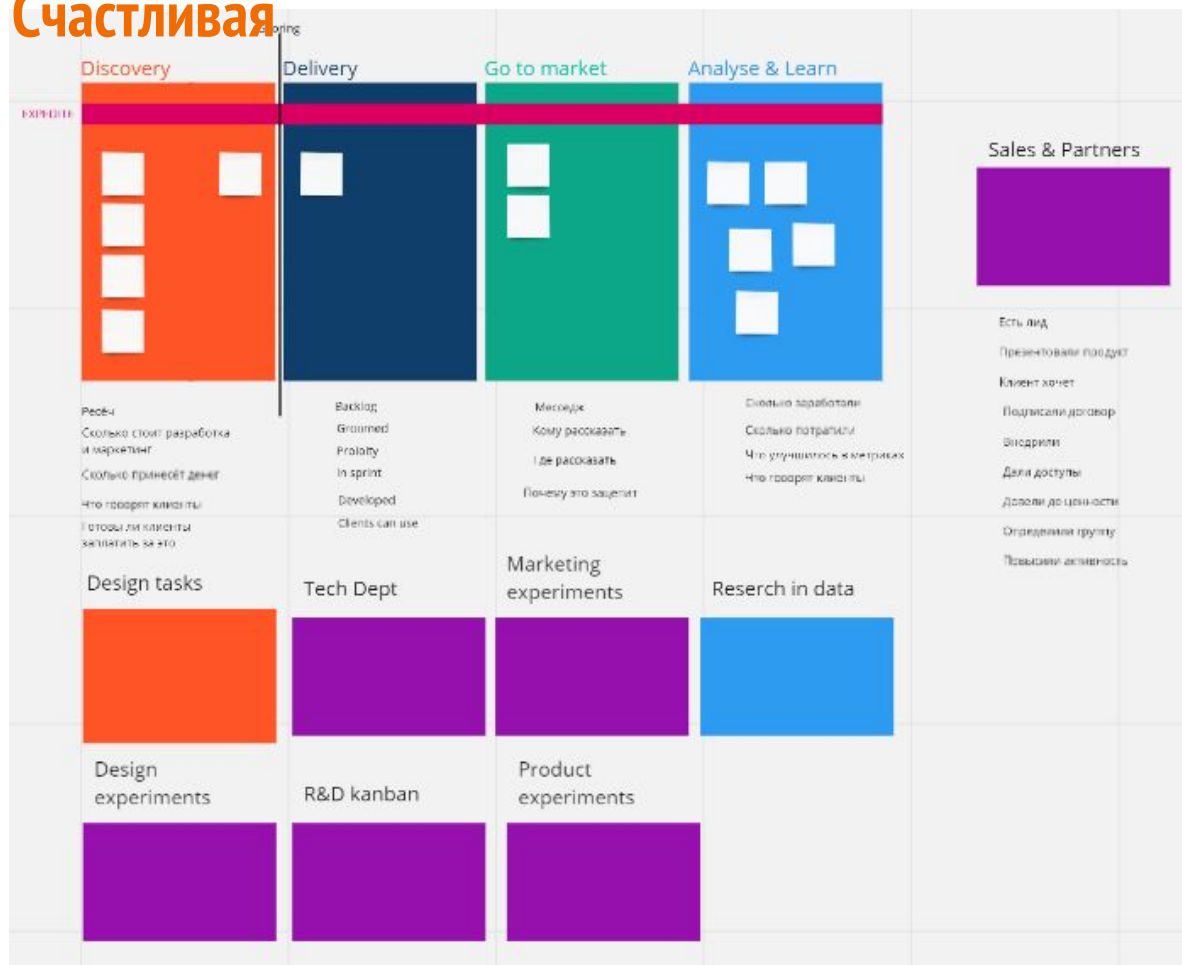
Счастливая

Sporing

Discovery

Delivery

Go to market

Analyse & Learn

EXPERTS

Sales & Partners

Есть лид

Презентовали продукт

Клиент хочет

Подписали договор

Внедрили

Дали доступы

Довели до ценности

Определили группу

Повысили активность

Ресёч

Сколько стоит разработка и маркетинг

Сколько принесёт денег

Что говорят клиенты

Готовы ли клиенты заплатить за это

Backlog

Groomed

Priolity

In sprint

Developed

Clients can use

Месседж

Кому рассказать

Где рассказать

Почему это зацепит

Сколько заработали

Сколько потратили

Что улучшилось в метриках

Что говорят клиенты

Design tasks

Tech Dept

Marketing experiments

Reserch in data

Design experiments

R&D kanban

Product experiments